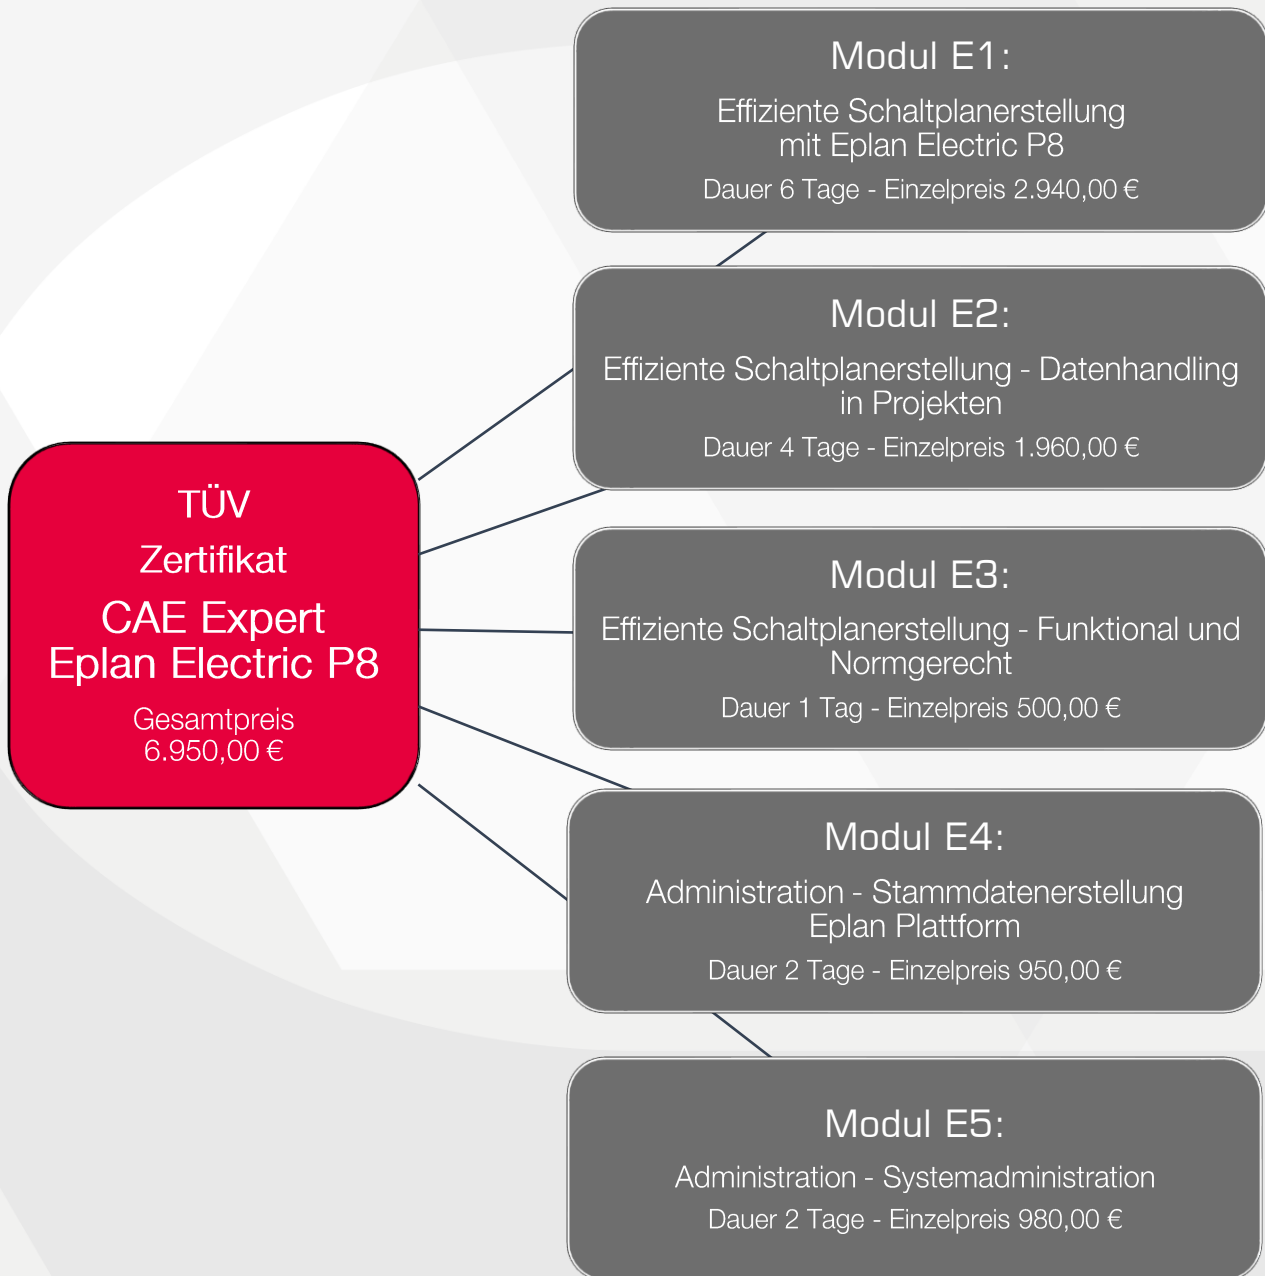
TÜV
Zertifikat
CAE Expert
Eplan Electric P8
Gesamtpreis
6.950,00 €

Modul E1:
Effiziente Schaltplanerstellung mit Eplan Electric P8
Dauer 6 Tage - Einzelpreis 2.940,00 €

Modul E2:
Effiziente Schaltplanerstellung - Datenhandling in Projekten
Dauer 4 Tage - Einzelpreis 1.960,00 €

Modul E3:
Effiziente Schaltplanerstellung - Funktional und Normgerecht
Dauer 1 Tag - Einzelpreis 500,00 €

Modul E4:
Administration - Stammdatenerstellung Eplan Plattform
Dauer 2 Tage - Einzelpreis 950,00 €

Modul E5:
Administration - Systemadministration
Dauer 2 Tage - Einzelpreis 980,00 €